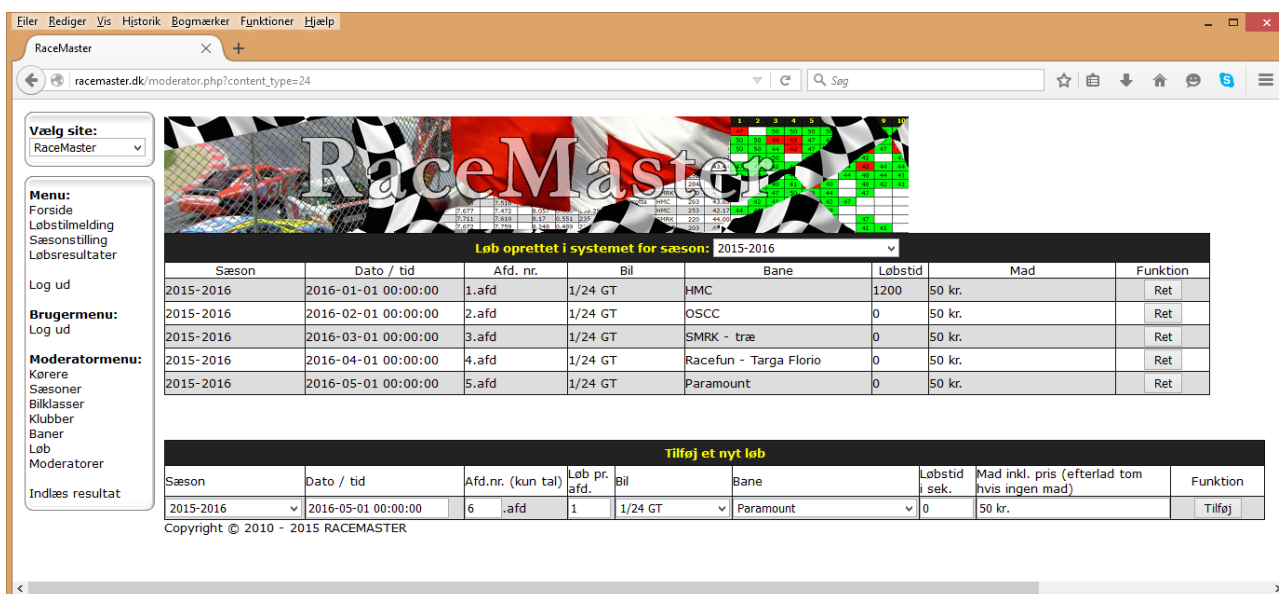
Filer Rediger Vis Historik Bogmærker Funktioner Hjælp

RaceMaster

racemaster.dk/moderator.php?content_type=24

Søg

Vælg site:
RaceMaster

Menu:
Forside
Løbstilmelding
Sæsonstilling
Løbsresultater

Log ud

Brugermenu:
Log ud

Moderatormenu:
Kørere
Sæsoner
Bilklasser
Klubber
Baner
Løb
Moderatorer

Indlæs resultat

RaceMaster

Løb oprettet i systemet for sæson: 2015-2016

| Sæson | Dato / tid | Afd. nr. | Bil | Bane | Løbstid | Mad | Funktion |
|---|---|---|---|---|---|---|---|
| 2015-2016 | 2016-01-01 00:00:00 | 1.afd | 1/24 GT | HMC | 1200 | 50 kr. | Ret |
| 2015-2016 | 2016-02-01 00:00:00 | 2.afd | 1/24 GT | OSCC | 0 | 50 kr. | Ret |
| 2015-2016 | 2016-03-01 00:00:00 | 3.afd | 1/24 GT | SMRK - træ | 0 | 50 kr. | Ret |
| 2015-2016 | 2016-04-01 00:00:00 | 4.afd | 1/24 GT | Racefun - Targa Florio | 0 | 50 kr. | Ret |
| 2015-2016 | 2016-05-01 00:00:00 | 5.afd | 1/24 GT | Paramount | 0 | 50 kr. | Ret |

Tilføj et nyt løb

| Sæson | Dato / tid | Afd.nr. (kun tal) | Løb pr. afd. | Bil | Bane | Løbstid i sek. | Mad inkl. pris (efterlad tom hvis ingen mad) | Funktion |
|---|---|---|---|---|---|---|---|---|
| 2015-2016 | 2016-05-01 00:00:00 | 6 .afd | 1 | 1/24 GT | Paramount | 0 | 50 kr. | Tilføj |

Copyright © 2010 - 2015 RACEMASTER